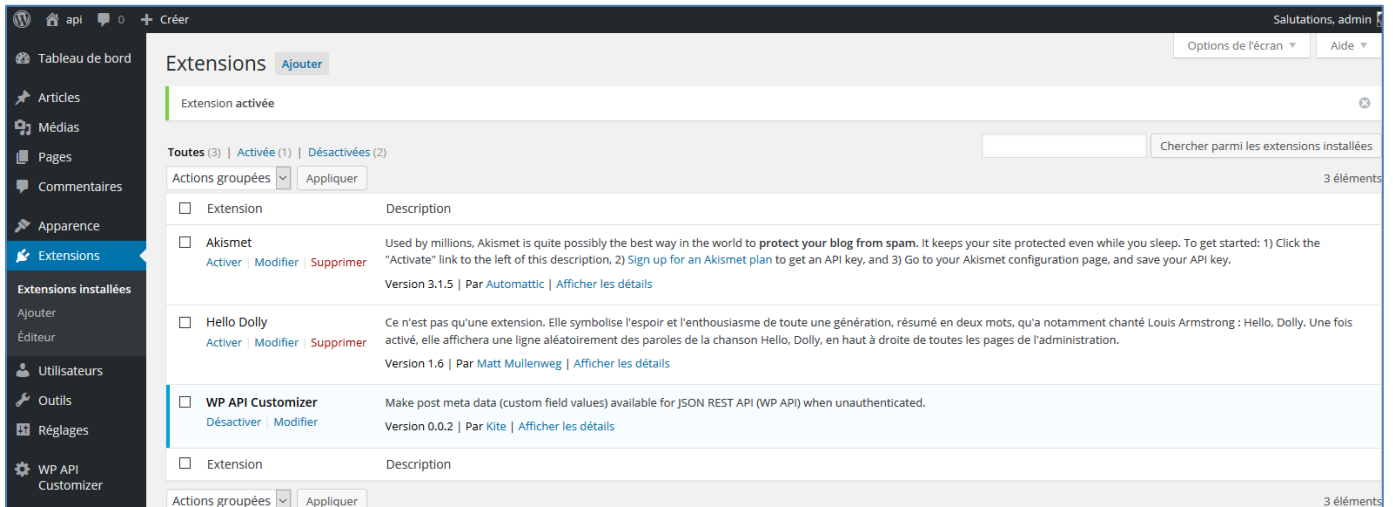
api 0 + Créer Salutations, admin

Tableau de bord
Articles
Médias
Pages
Commentaires
Apparence
Extensions
Extensions installées
Ajouter
Éditeur
Utilisateurs
Outils
Réglages
WP API Customizer

Options de l'écran ▼ Aide ▼

Extensions Ajouter

Extension activée

Toutes (3) | Activée (1) | Désactivées (2)

Chercher parmi les extensions installées

Actions groupées Appliquer 3 éléments

| | Extension | Description |
|---|---|---|
| | Akismet<br>Activer \| Modifier \| Supprimer | Used by millions, Akismet is quite possibly the best way in the world to **protect your blog from spam**. It keeps your site protected even while you sleep. To get started: 1) Click the "Activate" link to the left of this description, 2) Sign up for an Akismet plan to get an API key, and 3) Go to your Akismet configuration page, and save your API key.<br>Version 3.1.5 \| Par Automattic \| Afficher les détails |
| | Hello Dolly<br>Activer \| Modifier \| Supprimer | Ce n'est pas qu'une extension. Elle symbolise l'espoir et l'enthousiasme de toute une génération, résumé en deux mots, qu'a notamment chanté Louis Armstrong : Hello, Dolly. Une fois activé, elle affichera une ligne aléatoirement des paroles de la chanson Hello, Dolly, en haut à droite de toutes les pages de l'administration.<br>Version 1.6 \| Par Matt Mullenweg \| Afficher les détails |
| | WP API Customizer<br>Désactiver \| Modifier | Make post meta data (custom field values) available for JSON REST API (WP API) when unauthenticated.<br>Version 0.0.2 \| Par Kite \| Afficher les détails |
| | Extension | Description |

Actions groupées Appliquer 3 éléments